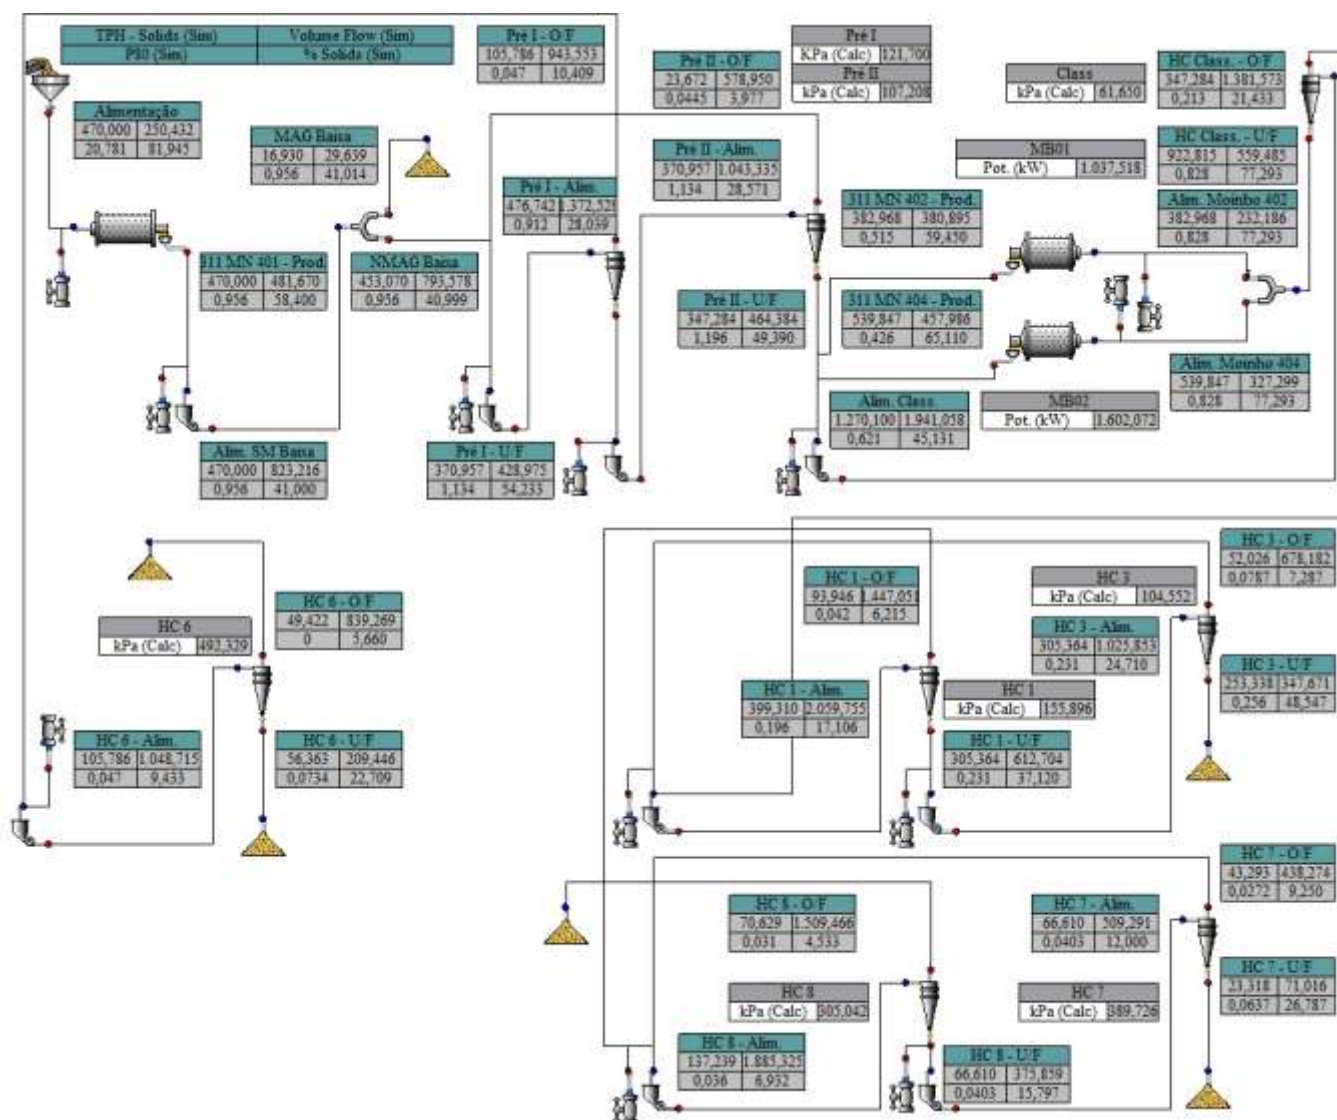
| TPH - Solids (Sim) | Volume Flow (Sim) |
|---|---|
| P80 (Sim) | % Solids (Sim) |

| Pré I - O/F | |
|---|---|
| 105,786 | 943,553 |
| 0,047 | 10,409 |

| Pré II - O/F | |
|---|---|
| 23,672 | 578,950 |
| 0,0445 | 3,977 |

| Pré I | |
|---|---|
| KPa (Calc) | 121,700 |

| Pré II | |
|---|---|
| kPa (Calc) | 107,208 |

| Class | |
|---|---|
| kPa (Calc) | 61,650 |

| HC Class. - O/F | |
|---|---|
| 347,284 | 1.381,573 |
| 0,213 | 21,433 |

| Alimentação | |
|---|---|
| 470,000 | 250,432 |
| 20,781 | 81,945 |

| MAG Baixa | |
|---|---|
| 16,930 | 29,639 |
| 0,956 | 41,014 |

| Pré II - Alim. | |
|---|---|
| 370,957 | 1.043,335 |
| 1,134 | 28,571 |

| MB01 | |
|---|---|
| Pot. (kW) | 1.037,518 |

| HC Class. - U/F | |
|---|---|
| 922,815 | 559,485 |
| 0,828 | 77,293 |

| Pré I - Alim. | |
|---|---|
| 476,742 | 1.372,529 |
| 0,912 | 28,039 |

| 311 MN 402 - Prod. | |
|---|---|
| 382,968 | 380,895 |
| 0,515 | 59,450 |

| Alim. Moinho 402 | |
|---|---|
| 382,968 | 232,186 |
| 0,828 | 77,293 |

| 311 MN 401 - Prod. | |
|---|---|
| 470,000 | 481,670 |
| 0,956 | 58,400 |

| NMAG Baixa | |
|---|---|
| 453,070 | 793,578 |
| 0,956 | 40,999 |

| Pré II - U/F | |
|---|---|
| 347,284 | 464,384 |
| 1,196 | 49,390 |

| 311 MN 404 - Prod. | |
|---|---|
| 539,847 | 457,988 |
| 0,426 | 65,110 |

| Alim. Moinho 404 | |
|---|---|
| 539,847 | 327,299 |
| 0,828 | 77,293 |

| Alim. Class. | |
|---|---|
| 1.270,100 | 1.941,058 |
| 0,621 | 45,131 |

| MB02 | |
|---|---|
| Pot. (kW) | 1.602,072 |

| Alim. SM Baixa | |
|---|---|
| 470,000 | 823,216 |
| 0,956 | 41,000 |

| Pré I - U/F | |
|---|---|
| 370,957 | 428,975 |
| 1,134 | 54,233 |

| HC 3 - O/F | |
|---|---|
| 52,026 | 678,182 |
| 0,0787 | 7,287 |

| HC 1 - O/F | |
|---|---|
| 93,946 | 1.447,051 |
| 0,042 | 6,215 |

| HC 3 | |
|---|---|
| kPa (Calc) | 104,552 |

| HC 6 | |
|---|---|
| kPa (Calc) | 492,329 |

| HC 6 - O/F | |
|---|---|
| 49,422 | 839,269 |
| 0 | 5,660 |

| HC 3 - Alim. | |
|---|---|
| 305,364 | 1.025,853 |
| 0,231 | 24,710 |

| HC 3 - U/F | |
|---|---|
| 253,338 | 347,671 |
| 0,256 | 48,547 |

| HC 1 - Alim. | |
|---|---|
| 399,310 | 2.059,755 |
| 0,196 | 17,106 |

| HC 1 | |
|---|---|
| kPa (Calc) | 155,896 |

| HC 6 - Alim. | |
|---|---|
| 105,786 | 1.048,715 |
| 0,047 | 9,433 |

| HC 6 - U/F | |
|---|---|
| 56,363 | 209,446 |
| 0,0734 | 22,709 |

| HC 1 - U/F | |
|---|---|
| 305,364 | 612,704 |
| 0,231 | 37,120 |

| HC 7 - O/F | |
|---|---|
| 43,293 | 438,274 |
| 0,0272 | 9,250 |

| HC 8 - O/F | |
|---|---|
| 70,629 | 1.509,466 |
| 0,031 | 4,533 |

| HC 7 - Alim. | |
|---|---|
| 66,610 | 309,291 |
| 0,0403 | 12,000 |

| HC 7 - U/F | |
|---|---|
| 23,318 | 71,016 |
| 0,0637 | 26,787 |

| HC 8 | |
|---|---|
| kPa (Calc) | 305,042 |

| HC 7 | |
|---|---|
| kPa (Calc) | 389,726 |

| HC 8 - Alim. | |
|---|---|
| 137,239 | 1.885,325 |
| 0,036 | 6,932 |

| HC 8 - U/F | |
|---|---|
| 66,610 | 375,859 |
| 0,0403 | 15,797 |